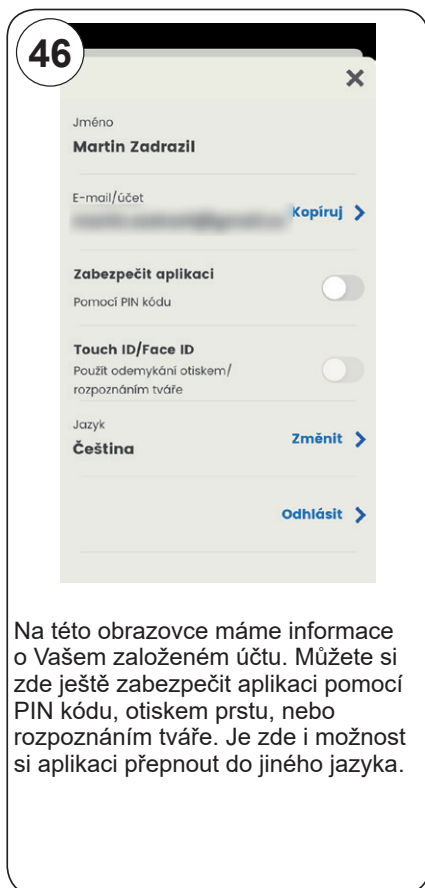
46

×

Jméno
Martin Zadrazil

E-mail/účet
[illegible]
Kopíruj >

Zabezpečit aplikaci
Pomocí PIN kódu

Touch ID/Face ID
Použít odemykání otiskem/ rozpoznáním tváře

Jazyk
Čeština
Změnit >

Odhlásit >

Na této obrazovce máme informace o Vašem založeném účtu. Můžete si zde ještě zabezpečit aplikaci pomocí PIN kódu, otiskem prstu, nebo rozpoznáním tváře. Je zde i možnost si aplikaci přepnout do jiného jazyka.